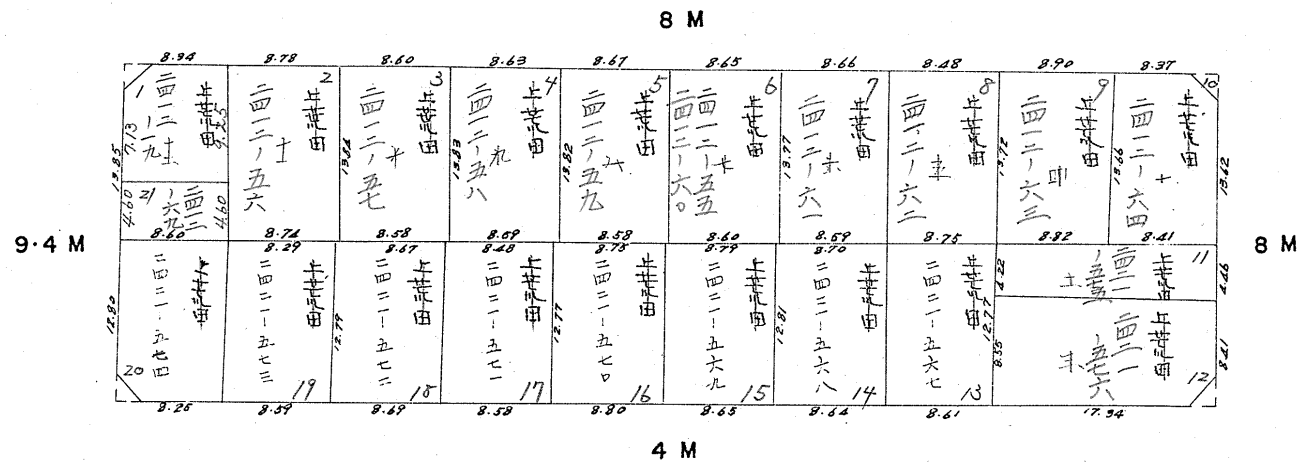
8 M

8.94 8.78 8.60 8.63 8.67 8.65 8.66 8.48 8.90 8.37

1 二四二一ノ一九 上荒田 7.13 13.35
21 二四二一ノ六九 4.60 4.60
2 二四二一ノ五六 上荒田
3 二四二一ノ五七 上荒田 13.64
4 二四二一ノ五八 上荒田 13.83
5 二四二一ノ五九 上荒田 13.82
6 二四二一ノ六〇 二四二一ノ五五 上荒田
7 二四二一ノ六一 上荒田 13.77
8 二四二一ノ六二 上荒田
9 二四二一ノ六三 上荒田 13.72
10 二四二一ノ六四 上荒田 13.66 13.62

9·4 M 8 M

8.60 8.74 8.58 8.69 8.58 8.60 8.59 8.75 8.82
8.29 8.67 8.48 8.73 8.79 8.70 8.41

20 二四二一ノ五七四 上荒田 12.80
19 二四二一ノ五七三 上荒田
18 二四二一ノ五七二 上荒田 12.79
17 二四二一ノ五七一 上荒田 12.77
16 二四二一ノ五七〇 上荒田
15 二四二一ノ五六九 上荒田 12.81
14 二四二一ノ五六八 上荒田
13 二四二一ノ五六七 上荒田 12.77
11 二四二一ノ五六五 上荒田 4.22 4.46
12 二四二一ノ五六六 上荒田 8.35 8.21

8.26 8.59 8.69 8.58 8.80 8.65 8.64 8.61 17.94

4 M